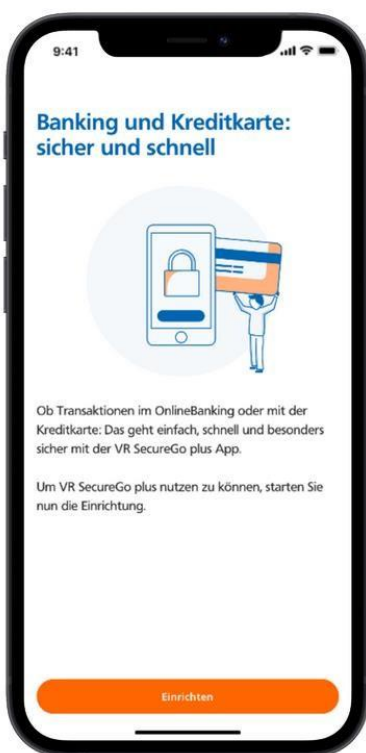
9:41

Banking und Kreditkarte: sicher und schnell

Ob Transaktionen im OnlineBanking oder mit der Kreditkarte: Das geht einfach, schnell und besonders sicher mit der VR SecureGo plus App.

Um VR SecureGo plus nutzen zu können, starten Sie nun die Einrichtung.

Einrichten